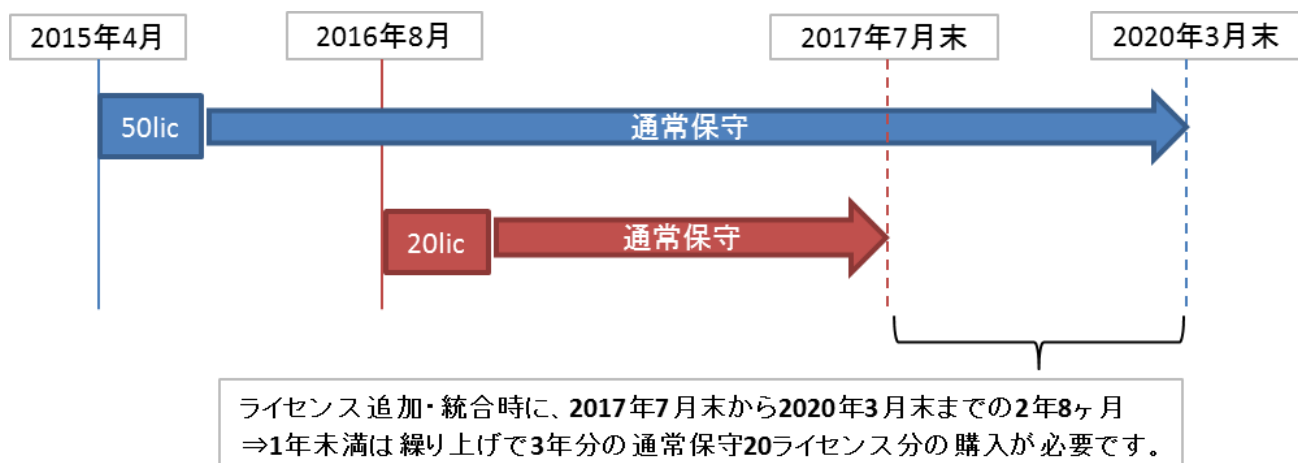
2015年4月

2016年8月

2017年7月末

2020年3月末

50lic

通常保守

20lic

通常保守

ライセンス追加・統合時に、2017年7月末から2020年3月末までの2年8ヶ月
⇒1年未満は繰り上げで3年分の通常保守20ライセンス分の購入が必要です。